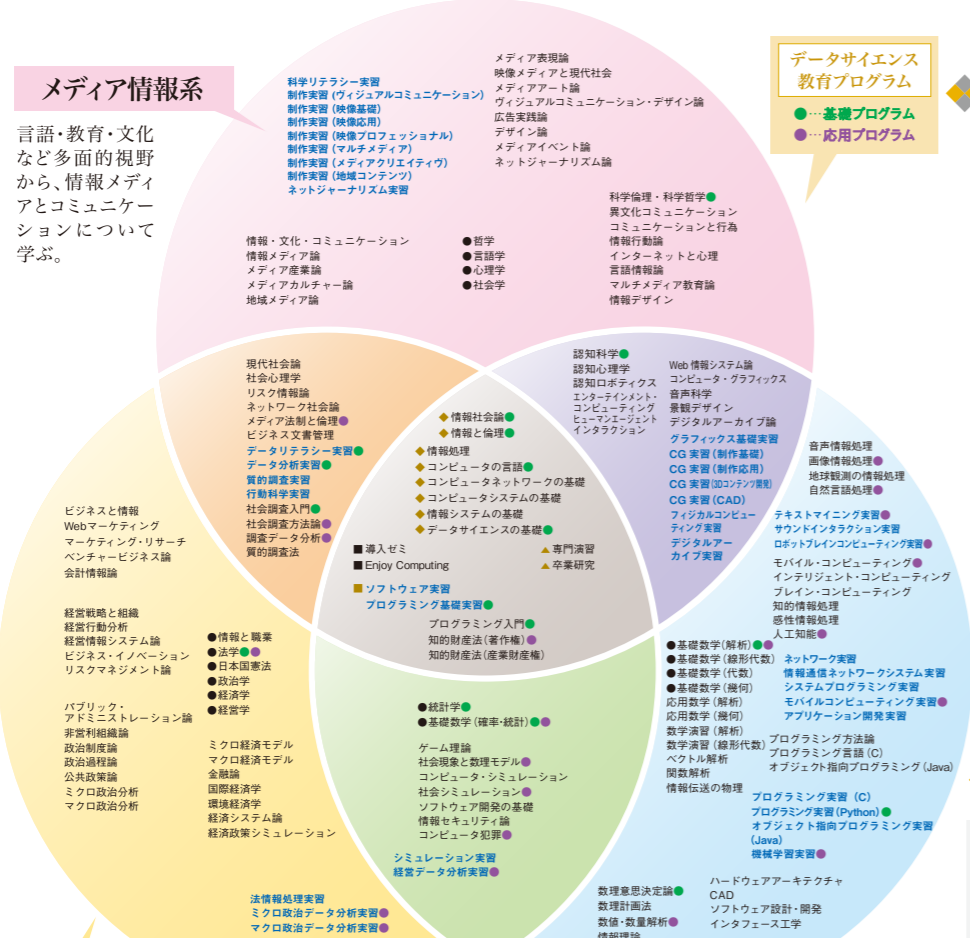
メディア情報系

言語・教育・文化など多面的視野から、情報メディアとコミュニケーションについて学ぶ。

データサイエンス教育プログラム
●…基礎プログラム
●…応用プログラム

科学リテラシー実習
制作実習（ヴィジュアルコミュニケーション）
制作実習（映像基礎）
制作実習（映像応用）
制作実習（映像プロフェッショナル）
制作実習（マルチメディア）
制作実習（メディアクリエイティヴ）
制作実習（地域コンテンツ）
ネットジャーナリズム実習

メディア表現論
映像メディアと現代社会
メディアアート論
ヴィジュアルコミュニケーション・デザイン論
広告実践論
デザイン論
メディアイベント論
ネットジャーナリズム論

科学倫理・科学哲学●
異文化コミュニケーション
コミュニケーションと行為
情報行動論
インターネットと心理
言語情報論
マルチメディア教育論
情報デザイン

情報・文化・コミュニケーション
情報メディア論
メディア産業論
メディアカルチャー論
地域メディア論

●哲学
●言語学
●心理学
●社会学

現代社会論
社会心理学
リスク情報論
ネットワーク社会論
メディア法制と倫理●
ビジネス文書管理
データリテラシー実習●
データ分析実習●
質的調査実習
行動科学実習
社会調査入門●
社会調査方法論●
調査データ分析●
質的調査法

認知科学●
認知心理学
認知ロボティクス
エンターテインメント・コンピューティング
ヒューマンエージェントインタラクション

Web情報システム論
コンピュータ・グラフィックス
音声科学
景観デザイン
デジタルアーカイブ論
グラフィックス基礎実習
CG実習（制作基礎）
CG実習（制作応用）
CG実習（3Dコンテンツ開発）
CG実習（CAD）
フィジカルコンピューティング実習
デジタルアーカイブ実習

◆情報社会論●
◆情報と倫理●
◆情報処理
◆コンピュータの言語●
◆コンピュータネットワークの基礎
◆コンピュータシステムの基礎
◆情報システムの基礎
◆データサイエンスの基礎●

■導入ゼミ
■Enjoy Computing
▲専門演習
▲卒業研究
■ソフトウェア実習
プログラミング基礎実習●
プログラミング入門●
知的財産法（著作権）●
知的財産法（産業財産権）

音声情報処理
画像情報処理●
地球観測の情報処理
自然言語処理●
テキストマイニング実習●
サウンドインタラクション実習
ロボットブレインコンピューティング実習●
モバイル・コンピューティング●
インテリジェント・コンピューティング
ブレイン・コンピューティング
知的情報処理
感性情報処理
人工知能●

ビジネスと情報
Webマーケティング
マーケティング・リサーチ
ベンチャービジネス論
会計情報論

経営戦略と組織
経営行動分析
経営情報システム論
ビジネス・イノベーション
リスクマネジメント論

●情報と職業
●法学●●
●日本国憲法
●政治学
●経済学
●経営学

パブリック・アドミニストレーション論
非営利組織論
政治制度論
政治過程論
公共政策論
ミクロ政治分析
マクロ政治分析

ミクロ経済モデル
マクロ経済モデル
金融論
国際経済学
環境経済学
経済システム論
経済政策シミュレーション

●統計学●
●基礎数学（確率・統計）●●
ゲーム理論
社会現象と数理モデル●
コンピュータ・シミュレーション
社会シミュレーション●
ソフトウェア開発の基礎
情報セキュリティ論
コンピュータ犯罪●
シミュレーション実習
経営データ分析実習●

●基礎数学（解析）●●
●基礎数学（線形代数）
●基礎数学（代数）
●基礎数学（幾何）
応用数学（解析）
応用数学（幾何）
数学演習（解析）
数学演習（線形代数）
ベクトル解析
関数解析
情報伝送の物理

ネットワーク実習
情報通信ネットワークシステム実習
システムプログラミング実習
モバイルコンピューティング実習●
アプリケーション開発実習

プログラミング方法論
プログラミング言語（C）
オブジェクト指向プログラミング（Java）
プログラミング実習（C）
プログラミング実習（Python）●
オブジェクト指向プログラミング実習（Java）
機械学習実習●

法情報処理実習
ミクロ政治データ分析実習●
マクロ政治データ分析実習●

数理意思決定論●
数理計画法
数値・数量解析●
情報理論

ハードウェアアーキテクチャ
CAD
ソフトウェア設計・開発
インタフェース工学